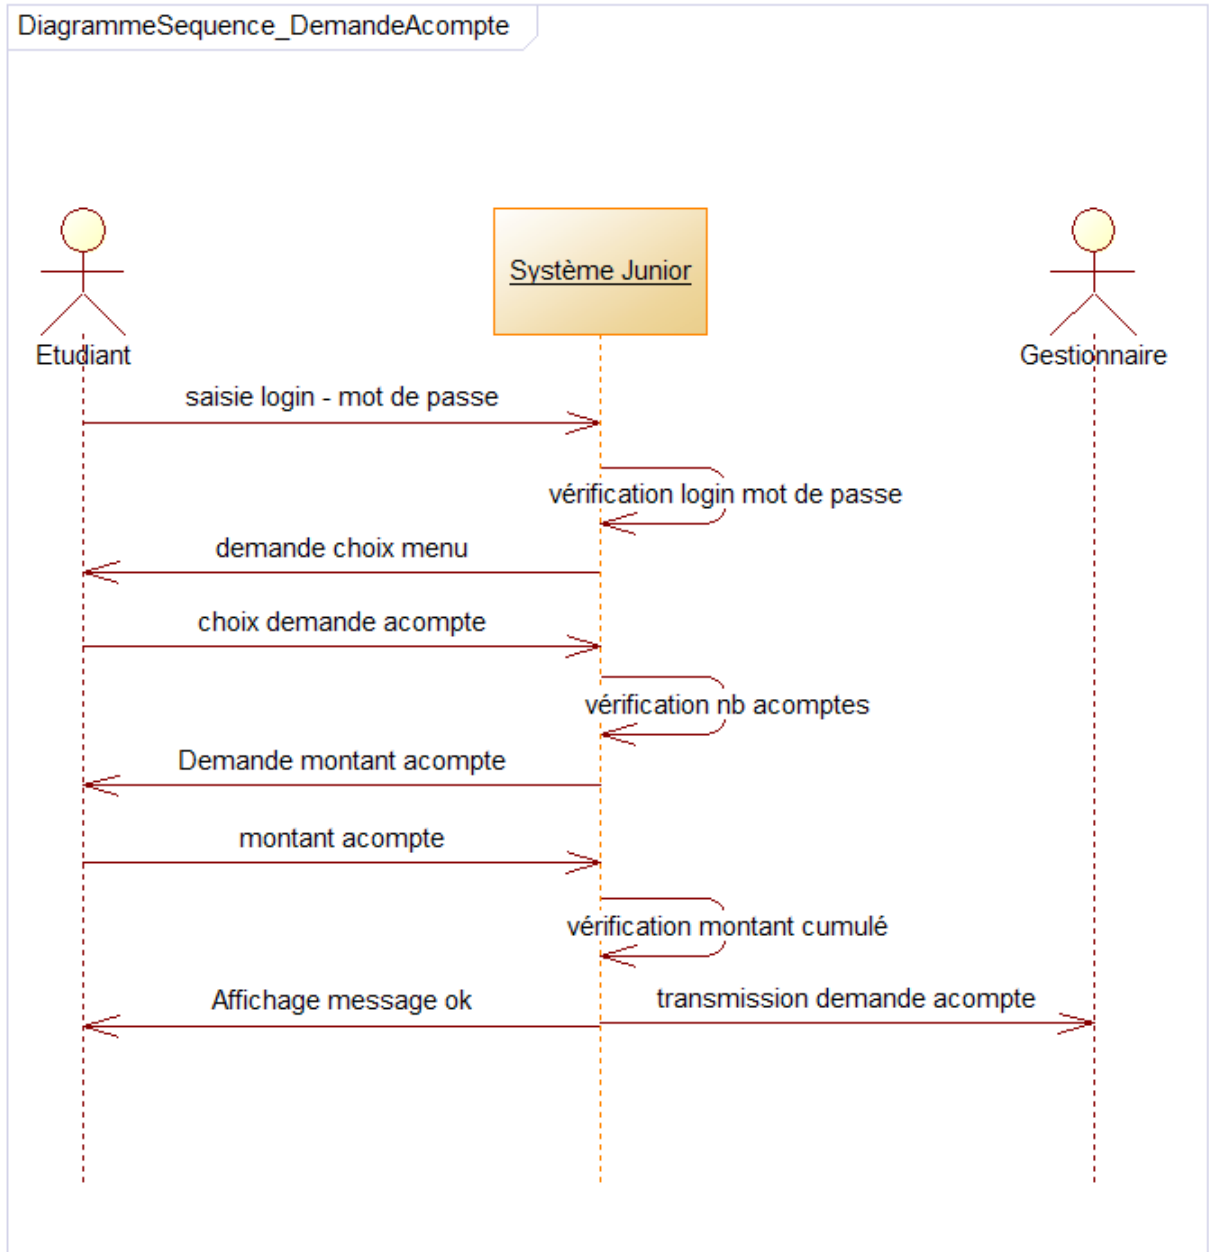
DiagrammeSequence_DemandeAcompte

Etudiant

Système Junior

Gestionnaire

saisie login - mot de passe

vérification login mot de passe

demande choix menu

choix demande acompte

vérification nb acomptes

Demande montant acompte

montant acompte

vérification montant cumulé

Affichage message ok

transmission demande acompte